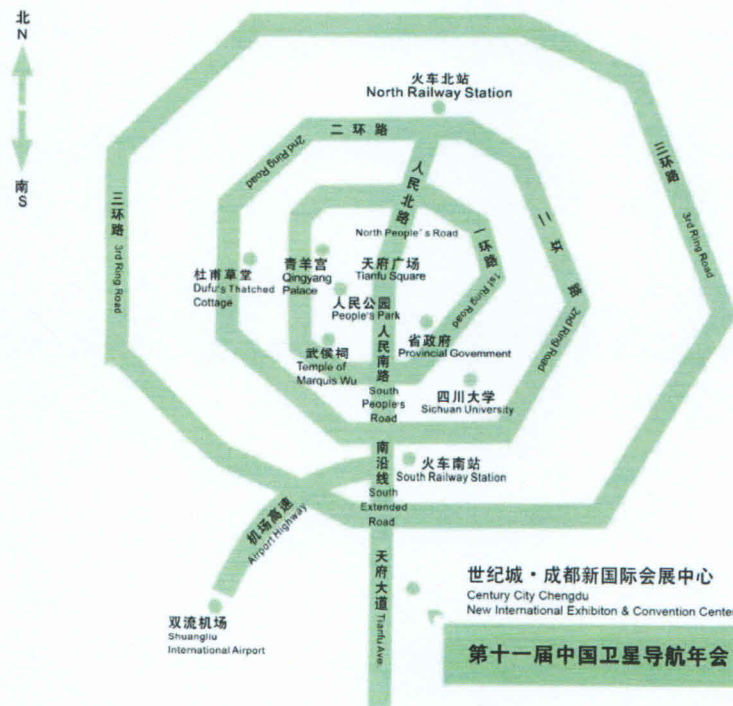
北
N

南
S

火车北站
North Railway Station

二环路
2nd Ring Road

三环路
3rd Ring Road

三环路
3rd Ring Road

人民北路
North People's Road

一环路
1st Ring Road

二环路
2nd Ring Road

杜甫草堂
Dufu's Thatched Cottage

青羊宫
Qingyang Palace

天府广场
Tianfu Square

人民公园
People's Park

省政府
Provincial Govemment

武侯祠
Temple of Marquis Wu

人民南路
South People's Road

四川大学
Sichuan University

南沿线
South Extended Road

火车南站
South Railway Station

机场高速
Airport Highway

天府大道
Tianfu Ave.

双流机场
Shuangliu International Airport

世纪城・成都新国际会展中心
Century City Chengdu
New International Exhibiton & Convention Center

第十一届中国卫星导航年会